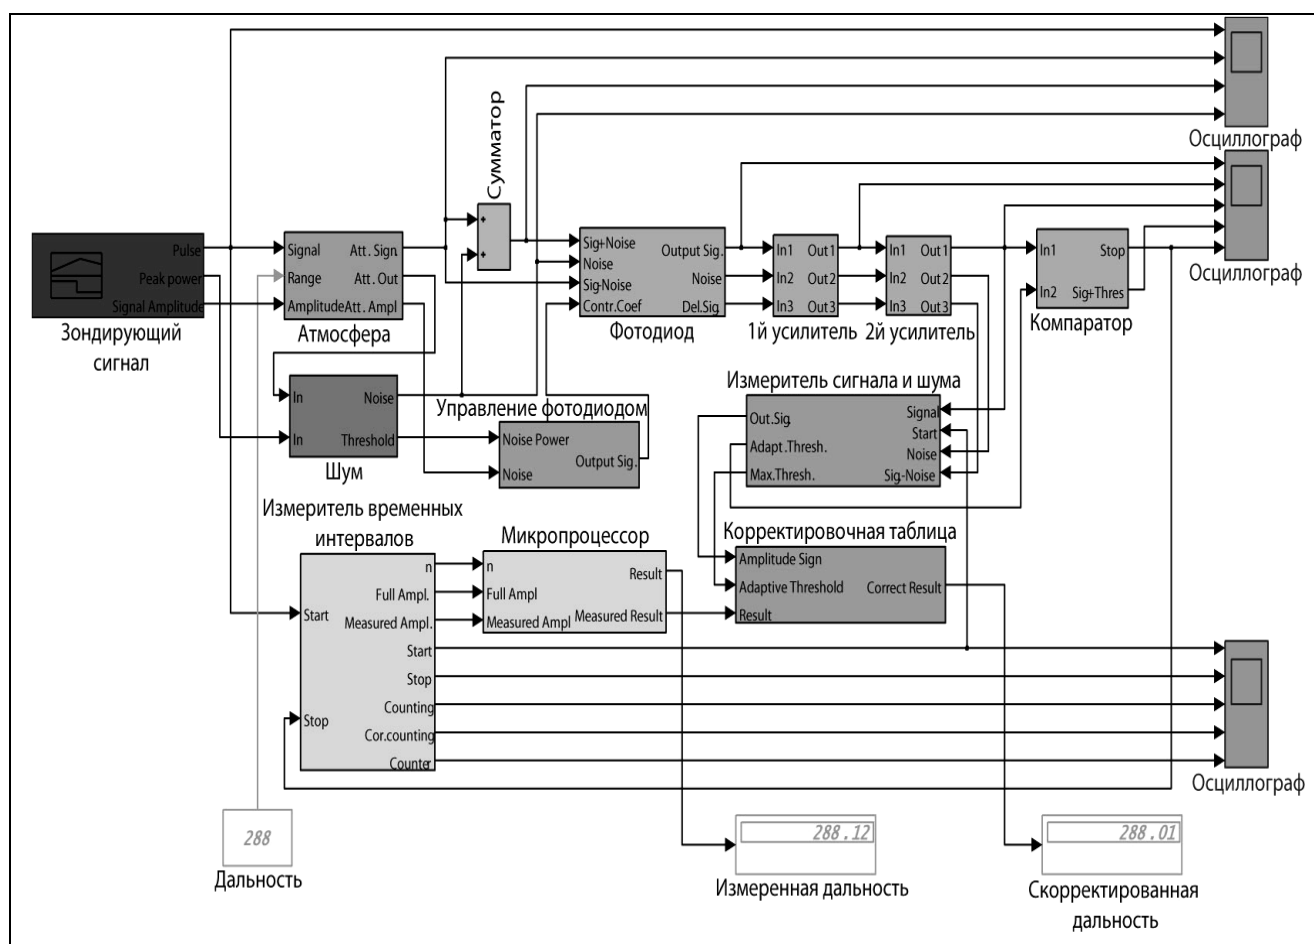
Осциллограф

Сумматор

Осциллограф

Pulse
Peak power
Signal Amplitude
Зондирующий сигнал

Signal
Range
Amplitude
Att. Sign.
Att. Out
Att. Ampl
Атмосфера

Sig+Noise
Noise
Sig-Noise
Contr.Coef
Output Sig.
Noise
Del.Sig
Фотодиод

In1
In2
In3
Out1
Out2
Out3
1й усилитель

In1
In2
In3
Out1
Out2
Out3
2й усилитель

In1
In2
Stop
Sig+Thres
Компаратор

In
In
Noise
Threshold
Шум

Управление фотодиодом
Noise Power
Noise
Output Sig.

Измеритель сигнала и шума
Out.Sig.
Adapt.Thresh.
Max.Thresh.
Signal
Start
Noise
Sig-Noise

Измеритель временных интервалов
Start
Stop
n
Full Ampl.
Measured Ampl.
Start
Stop
Counting
Cor.counting
Counter

Микропроцессор
n
Full Ampl
Measured Ampl
Result
Measured Result

Корректировочная таблица
Amplitude Sign
Adaptive Threshold
Result
Correct Result

Осциллограф

288
Дальность

288.12
Измеренная дальность

288.01
Скорректированная дальность